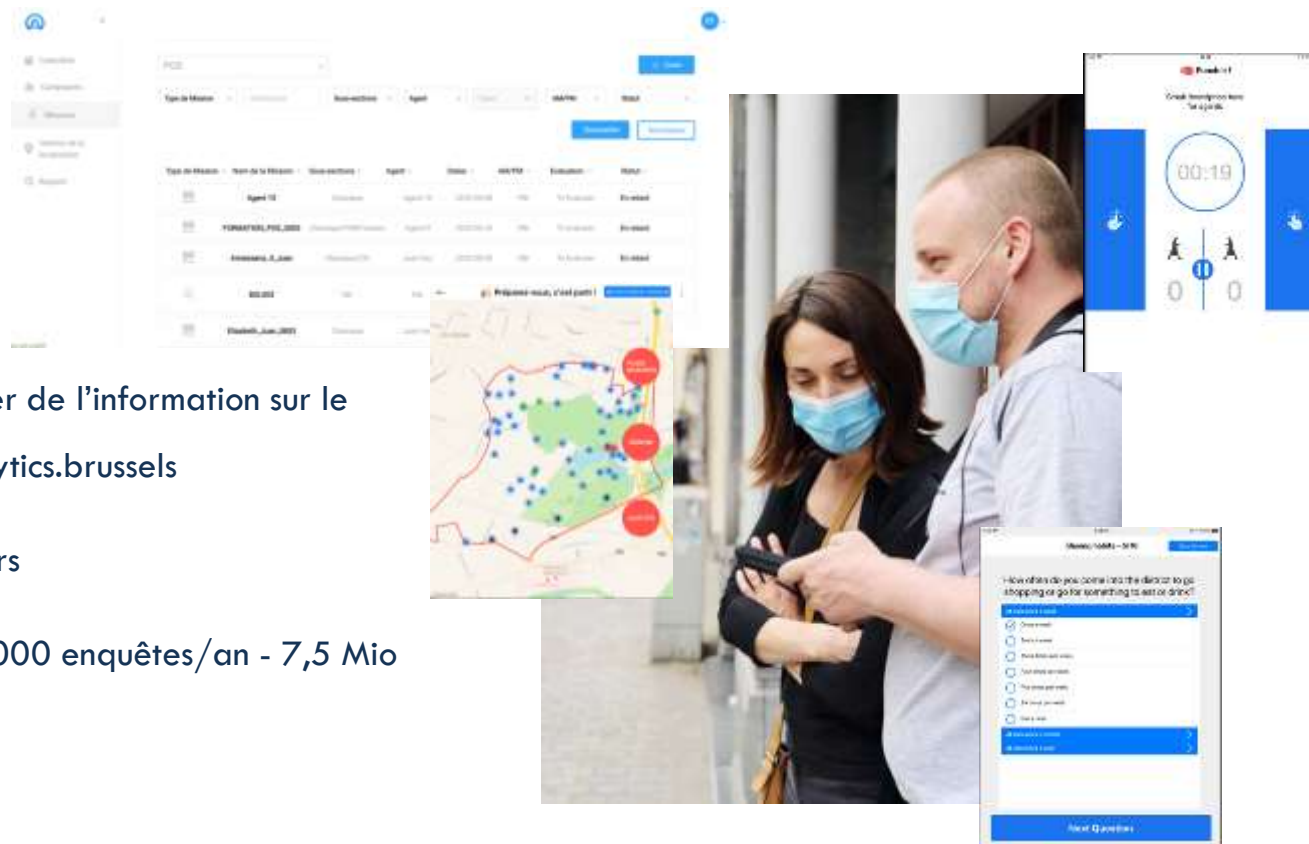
Type de Mission | Nom de la Mission | Sous-sections | Agent | Status | Evaluation | Statut

Agent 13 | En retard

FORMATION_POS_2023 | En retard

Préparez-vous, c'est parti !

00:19

0 0

er de l'information sur le

ytics.brussels

rs

000 enquêtes/an - 7,5 Mio

How often do you come into the district to go shopping or go for something to eat or drink?

Next Question